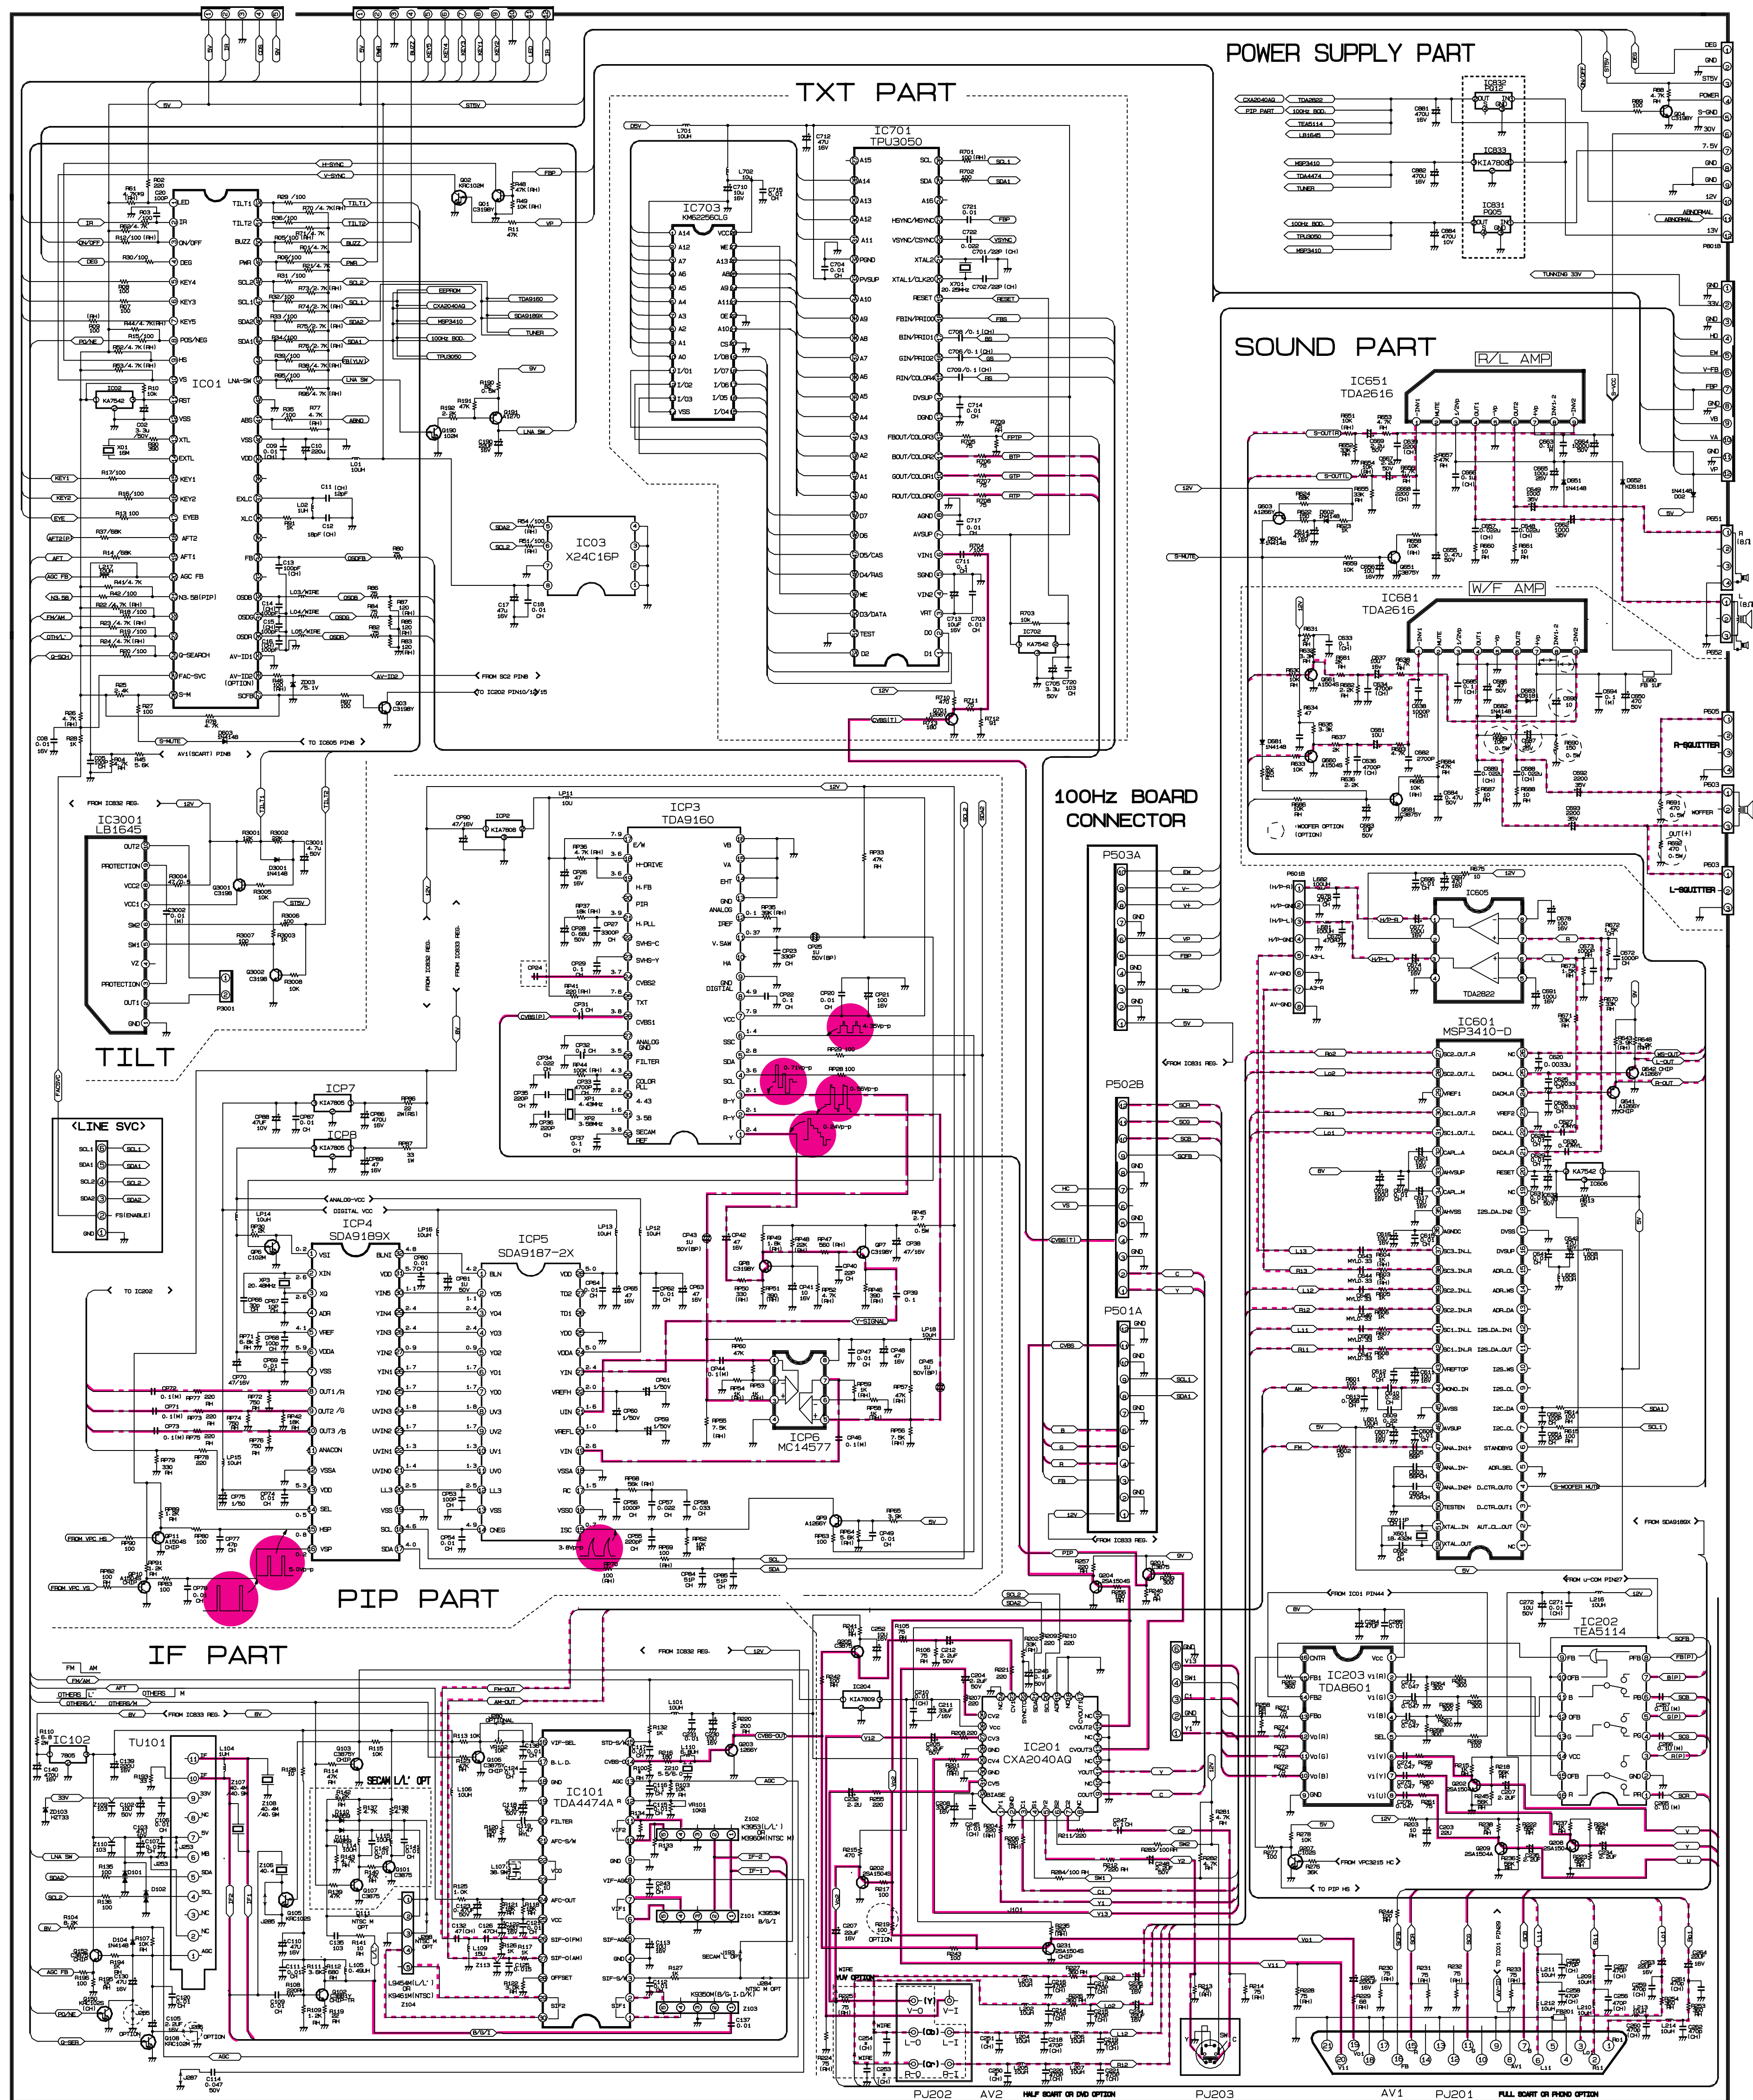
POWER SUPPLY PART

TXT PART

SOUND PART

100Hz BOARD CONNECTOR

PIP PART

IF PART

TILT

<LINE SVC>

IC01

IC701 TPU3050

IC703 KM6225GCLG

IC03 X24C16P

IC3001 LB1645

ICP3 TDA9160

ICP4 SDA9189X

ICP5 SDA9187-2X

ICP6 MC14577

ICP7

ICP8

IC651 TDA2616

IC681 TDA2616

R/L AMP

W/F AMP

IC605 TDA2822

IC601 MSP3410-D

IC832 PQ12

IC833 KIA7808

IC831 PQ05

P503A

P502B

P501A

IC101 TDA4474A

TU101

IC102

IC201 CXA2040AQ

IC203 TDA8601

IC202 TEA5114

PJ202 AV2 HALF SCART OR DVD OPTION

PJ203

AV1 PJ201 FULL SCART OR PHONO OPTION